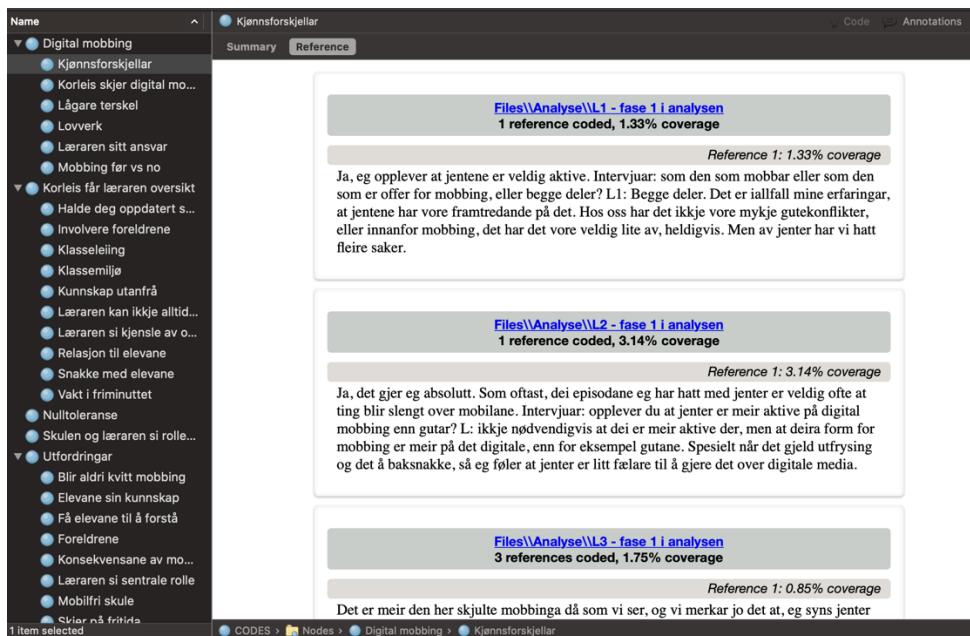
Name

Digital mobbing
Kjønnsforskjellar
Korleis skjer digital mo...
Lågare terskel
Lovverk
Læraren sitt ansvar
Mobbing før vs no
Korleis får læraren oversikt
Halde deg oppdatert s...
Involvere foreldrene
Klasseleiing
Klassemiljø
Kunnskap utanfrå
Læraren kan ikkje alltid...
Læraren si kjensle av o...
Relasjon til elevane
Snakke med elevane
Vakt i friminuttet
Nulltoleranse
Skulen og læraren si rolle...
Utfordringar
Blir aldri kvitt mobbing
Elevane sin kunnskap
Få elevane til å forstå
Foreldrene
Konsekvensane av mo...
Læraren si sentrale rolle
Mobilfri skule
Skjer på fritida
1 item selected

Kjønnsforskjellar
Code Annotations
Summary Reference

Files\\Analyse\\L1 - fase 1 i analysen
1 reference coded, 1.33% coverage

Reference 1: 1.33% coverage

Ja, eg opplever at jentene er veldig aktive. Intervjuar: som den som mobbar eller som den som er offer for mobbing, eller begge deler? L1: Begge deler. Det er iallfall mine erfaringar, at jentene har vore framtredande på det. Hos oss har det ikkje vore mykje gutekonflikter, eller innanfor mobbing, det har det vore veldig lite av, heldigvis. Men av jenter har vi hatt fleire saker.

Files\\Analyse\\L2 - fase 1 i analysen
1 reference coded, 3.14% coverage

Reference 1: 3.14% coverage

Ja, det gjer eg absolutt. Som oftast, dei episodane eg har hatt med jenter er veldig ofte at ting blir slengt over mobilane. Intervjuar: opplever du at jenter er meir aktive på digital mobbing enn gutar? L: ikkje nødvendigvis at dei er meir aktive der, men at deira form for mobbing er meir på det digitale, enn for eksempel gutane. Spesielt når det gjeld utfrysing og det å baksnakke, så eg føler at jenter er litt fælare til å gjere det over digitale media.

Files\\Analyse\\L3 - fase 1 i analysen
3 references coded, 1.75% coverage

Reference 1: 0.85% coverage

Det er meir den her skjulte mobbinga då som vi ser, og vi merkar jo det at, eg syns jenter

CODES › Nodes › Digital mobbing › Kjønnsforskjellar